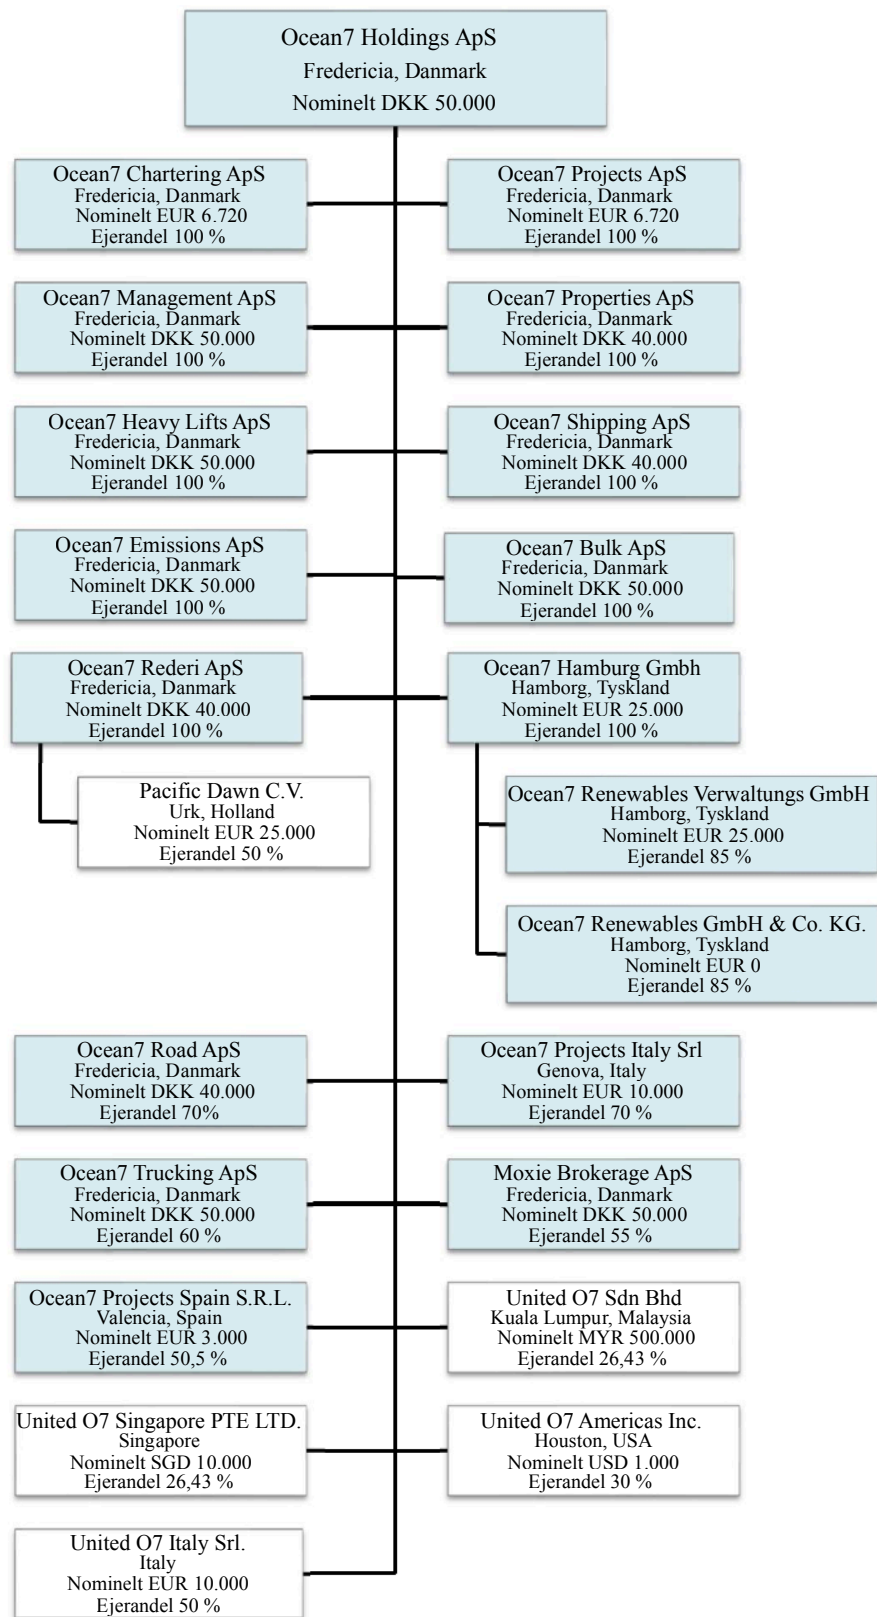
Ocean7 Holdings ApS
Fredericia, Danmark
Nominelt DKK 50.000

Ocean7 Chartering ApS
Fredericia, Danmark
Nominelt EUR 6.720
Ejerandel 100 %

Ocean7 Projects ApS
Fredericia, Danmark
Nominelt EUR 6.720
Ejerandel 100 %

Ocean7 Management ApS
Fredericia, Danmark
Nominelt DKK 50.000
Ejerandel 100 %

Ocean7 Properties ApS
Fredericia, Danmark
Nominelt DKK 40.000
Ejerandel 100 %

Ocean7 Heavy Lifts ApS
Fredericia, Danmark
Nominelt DKK 50.000
Ejerandel 100 %

Ocean7 Shipping ApS
Fredericia, Danmark
Nominelt DKK 40.000
Ejerandel 100 %

Ocean7 Emissions ApS
Fredericia, Danmark
Nominelt DKK 50.000
Ejerandel 100 %

Ocean7 Bulk ApS
Fredericia, Danmark
Nominelt DKK 50.000
Ejerandel 100 %

Ocean7 Rederi ApS
Fredericia, Danmark
Nominelt DKK 40.000
Ejerandel 100 %

Ocean7 Hamburg Gmbh
Hamborg, Tyskland
Nominelt EUR 25.000
Ejerandel 100 %

Pacific Dawn C.V.
Urk, Holland
Nominelt EUR 25.000
Ejerandel 50 %

Ocean7 Renewables Verwaltungs GmbH
Hamborg, Tyskland
Nominelt EUR 25.000
Ejerandel 85 %

Ocean7 Renewables GmbH & Co. KG.
Hamborg, Tyskland
Nominelt EUR 0
Ejerandel 85 %

Ocean7 Road ApS
Fredericia, Danmark
Nominelt DKK 40.000
Ejerandel 70%

Ocean7 Projects Italy Srl
Genova, Italy
Nominelt EUR 10.000
Ejerandel 70 %

Ocean7 Trucking ApS
Fredericia, Danmark
Nominelt DKK 50.000
Ejerandel 60 %

Moxie Brokerage ApS
Fredericia, Danmark
Nominelt DKK 50.000
Ejerandel 55 %

Ocean7 Projects Spain S.R.L.
Valencia, Spain
Nominelt EUR 3.000
Ejerandel 50,5 %

United O7 Sdn Bhd
Kuala Lumpur, Malaysia
Nominelt MYR 500.000
Ejerandel 26,43 %

United O7 Singapore PTE LTD.
Singapore
Nominelt SGD 10.000
Ejerandel 26,43 %

United O7 Americas Inc.
Houston, USA
Nominelt USD 1.000
Ejerandel 30 %

United O7 Italy Srl.
Italy
Nominelt EUR 10.000
Ejerandel 50 %